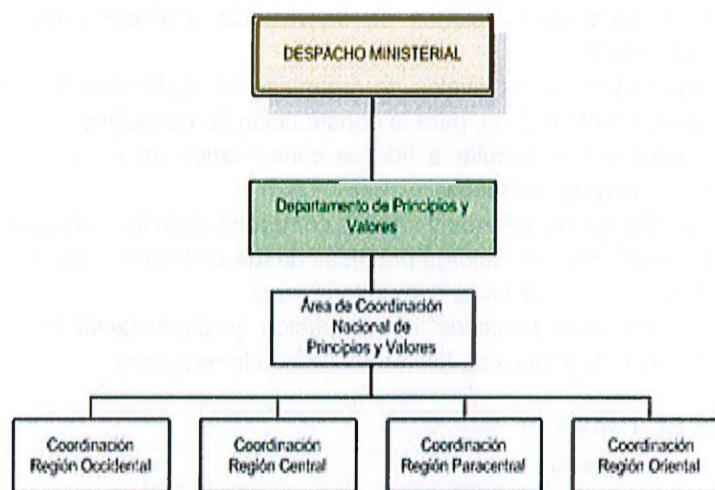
DESPACHO MINISTERIAL

Departamento de Principios y Valores

Área de Coordinación Nacional de Principios y Valores

Coordinación Región Occidental

Coordinación Región Central

Coordinación Región Paracentral

Coordinación Región Oriental